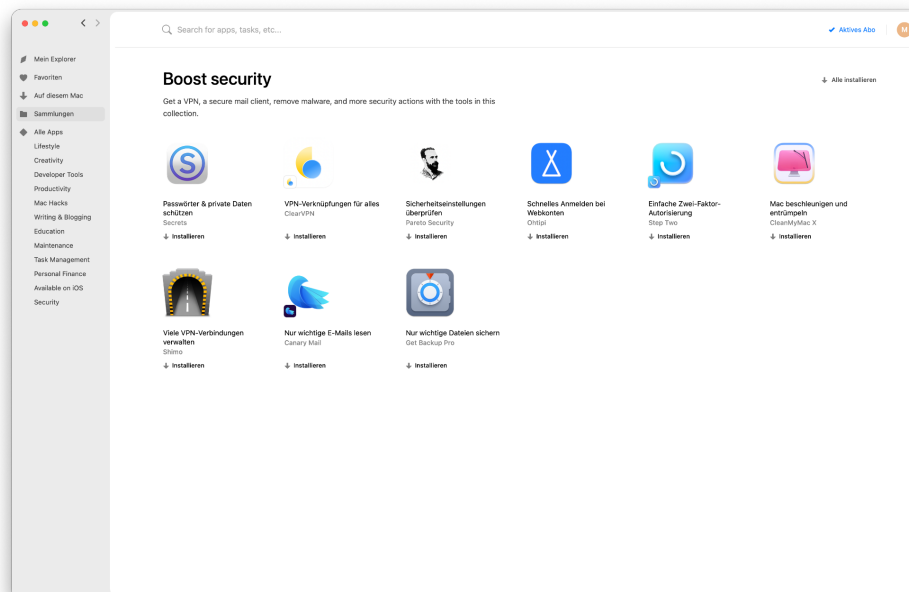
Mein Explorer
Favoriten
Auf diesem Mac
Sammlungen
Alle Apps
Lifestyle
Creativity
Developer Tools
Productivity
Mac Hacks
Writing & Blogging
Education
Maintenance
Task Management
Personal Finance
Available on iOS
Security

Search for apps, tasks, etc...

Aktives Abo

M

Boost security

Alle installieren

Get a VPN, a secure mail client, remove malware, and more security actions with the tools in this collection.

Passwörter & private Daten schützen
Secrets
Installieren

VPN-Verknüpfungen für alles
ClearVPN
Installieren

Sicherheitseinstellungen überprüfen
Pareto Security
Installieren

Schnelles Anmelden bei Webkonten
Ohtipi
Installieren

Einfache Zwei-Faktor-Autorisierung
Step Two
Installieren

Mac beschleunigen und entrümpeln
CleanMyMac X
Installieren

Viele VPN-Verbindungen verwalten
Shimo
Installieren

Nur wichtige E-Mails lesen
Canary Mail
Installieren

Nur wichtige Dateien sichern
Get Backup Pro
Installieren